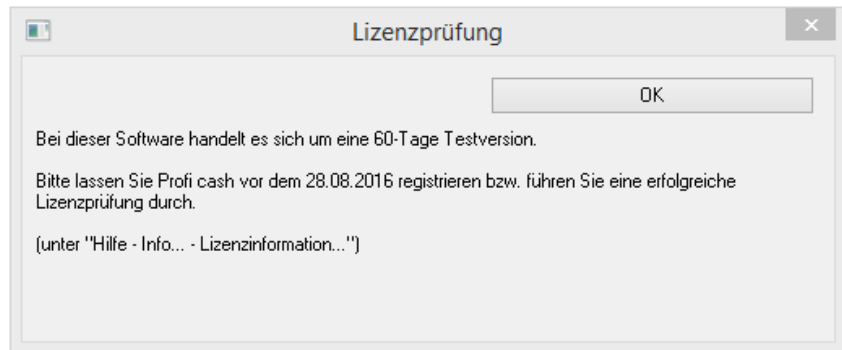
Lizenzprüfung

×

OK

Bei dieser Software handelt es sich um eine 60-Tage Testversion.

Bitte lassen Sie Profi cash vor dem 28.08.2016 registrieren bzw. führen Sie eine erfolgreiche Lizenzprüfung durch.

(unter "Hilfe - Info... - Lizenzinformation...")